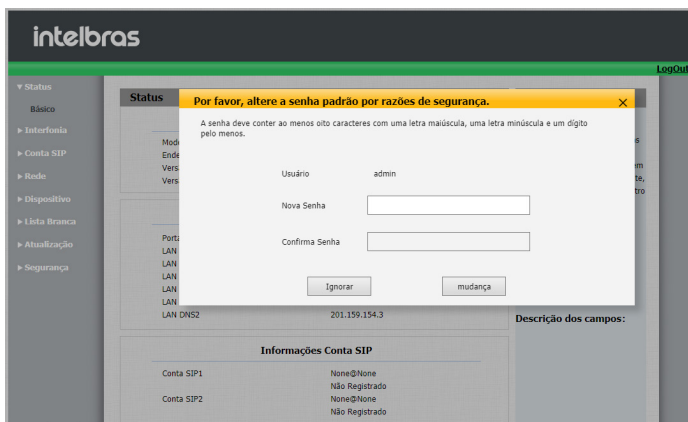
intelbras

LogOut

▼Status
Básico
▶ Interfonia
▶ Conta SIP
▶ Rede
▶ Dispositivo
▶ Lista Branca
▶ Atualização
▶ Segurança

Status

Mode
Ende
Versi
Versi

Port
LAN
LAN
LAN
LAN
LAN
LAN DNS2 201.159.154.3

Descrição dos campos:

Informações Conta SIP

Conta SIP1 None@None
Não Registrado
Conta SIP2 None@None
Não Registrado

Por favor, altere a senha padrão por razões de segurança.

A senha deve conter ao menos oito caracteres com uma letra maiúscula, uma letra minúscula e um digito pelo menos.

Usuário admin

Nova Senha

Confirma Senha

Ignorar mudança